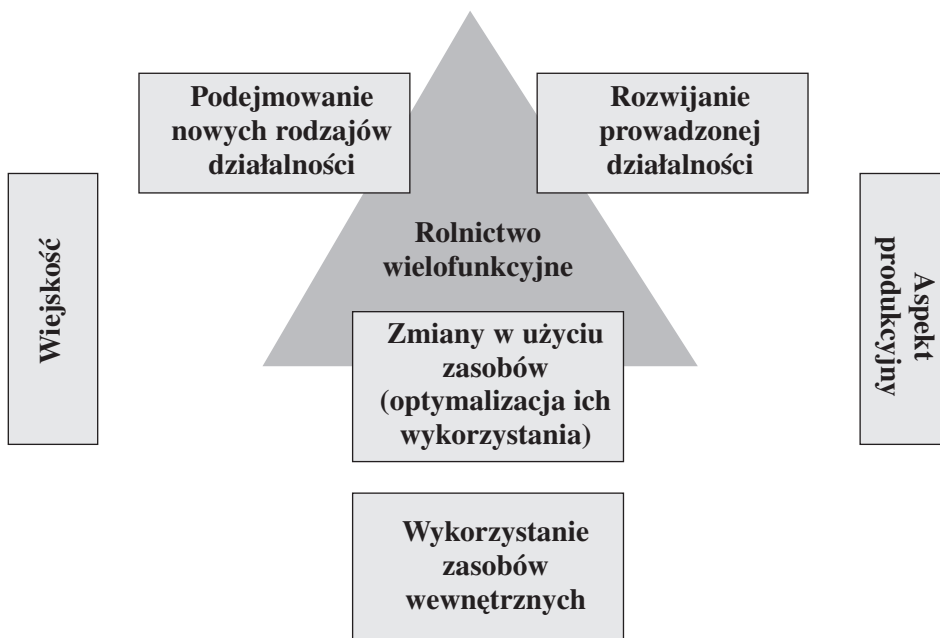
Podejmowanie nowych rodzajów działalności

Rozwijanie prowadzonej działalności

Wiejskość

Rolnictwo wielofunkcyjne

Aspekt produkcyjny

Zmiany w użyciu zasobów (optymalizacja ich wykorzystania)

Wykorzystanie zasobów wewnętrznych